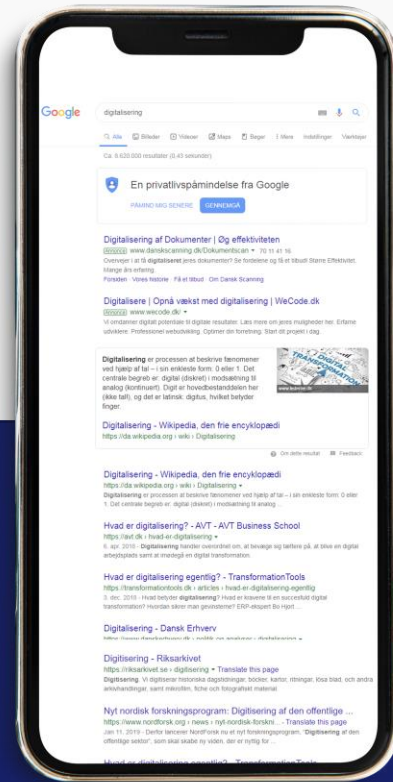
Google digitalisering

Alle Billeder Videoer Maps Bøger Mere Indstillinger Værktøjer

Ca. 8.620.000 resultater (0,43 sekunder)

En privatlivspåmindelse fra Google

PÅMIND MIG SENERE GENNEMGÅ

Digitalisering af Dokumenter | Øg effektiviteten
Annonce www.danskscanning.dk/Dokumentscan 70 11 41 16
Overvejer i at få digitaliseret jeres dokumenter? Se fordelene og få et tilbud! Større Effektivitet. Mange års erfaring.
Forsiden · Vores historie · Få et tilbud · Om Dansk Scanning

Digitalisere | Opnå vækst med digitalisering | WeCode.dk
Annonce www.wecode.dk/
Vi omdanner digitalt potentiale til digitale resultater. Læs mere om jeres muligheder her. Erfarne udviklere. Professionel webudvikling. Optimer din forretning. Start dit projekt i dag.

Digitalisering er processen at beskrive fænomener ved hjælp af tal – i sin enkleste form: 0 eller 1. Det centrale begreb er: digital (diskret) i modsætning til analog (kontinuert). Digit er hovedbestanddelen her (ikke tall), og det er latinsk: digitus, hvilket betyder finger.

Digitalisering - Wikipedia, den frie encyklopædi
https://da.wikipedia.org › wiki › Digitalisering

Om dette resultat Feedback

Digitalisering - Wikipedia, den frie encyklopædi
https://da.wikipedia.org › wiki › Digitalisering
Digitalisering er processen at beskrive fænomener ved hjælp af tal – i sin enkleste form: 0 eller 1. Det centrale begreb er: digital (diskret) i modsætning til analog ...

Hvad er digitalisering? - AVT - AVT Business School
https://avt.dk › hvad-er-digitalisering
6. apr. 2016 - Digitalisering handler overordnet om, at bevæge sig længere på, at blive en digital arbejdsplads samt at imødegå en digital transformation.

Hvad er digitalisering egentlig? - TransformationTools
https://transformationtools.dk › articles › hvad-er-digitalisering-egentlig
3. dec. 2018 - Hvad betyder digitalisering? Hvad er kravene til en succesfuld digital transformation? Hvordan sikrer man gevinsterne? ERP-ekspert Bo Hjort ...

Digitalisering - Dansk Erhverv
https://www.danskerhverv.dk › politik-og-analyser › digitalisering

Digitisering - Riksarkivet
https://riksarkivet.se › digitisering Translate this page
Digitisering. Vi digitiserar historiska dagstidningar, böcker, kartor, ritningar, lösa blad, och andra arkivhandlingar, samt mikrofilm, fiche och fotografiskt material.

Nyt nordisk forskningsprogram: Digitisering af den offentlige ...
https://www.nordforsk.org › news › nyt-nordisk-forskni... Translate this page
Jan 11, 2019 - Derfor lancerer NordForsk nu et nyt forskningsprogram, "Digitisering af den offentlige sektor", som skal skabe ny viden, der er nyttig for ...

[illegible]